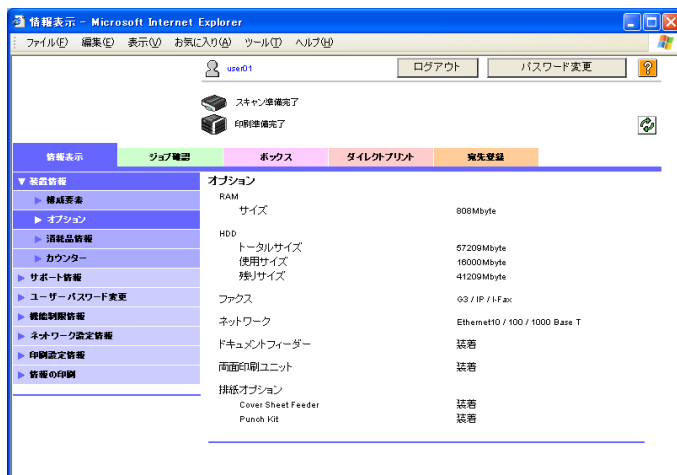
情報表示 - Microsoft Internet Explorer

ファイル(F) 編集(E) 表示(V) お気に入り(A) ツール(T) ヘルプ(H)

user01

ログアウト

パスワード変更

?

スキャン準備完了

印刷準備完了

情報表示

ジョブ確認

ボックス

ダイレクトプリント

宛先登録

▼ 装置情報

▶ 構成要素

▶ オプション

▶ 消耗品情報

▶ カウンター

▶ サポート情報

▶ ユーザーパスワード変更

▶ 機能制限情報

▶ ネットワーク設定情報

▶ 印刷設定情報

▶ 情報の印刷

オプション

| | |
|---|---|
| RAM | |
| サイズ | 808Mbyte |
| HDD | |
| トータルサイズ | 57209Mbyte |
| 使用サイズ | 16000Mbyte |
| 残りサイズ | 41209Mbyte |
| ファクス | G3 / IP / I-Fax |
| ネットワーク | Ethernet10 / 100 / 1000 Base T |
| ドキュメントフィーダー | 装着 |
| 両面印刷ユニット | 装着 |
| 排紙オプション | |
| Cover Sheet Feeder | 装着 |
| Punch Kit | 装着 |